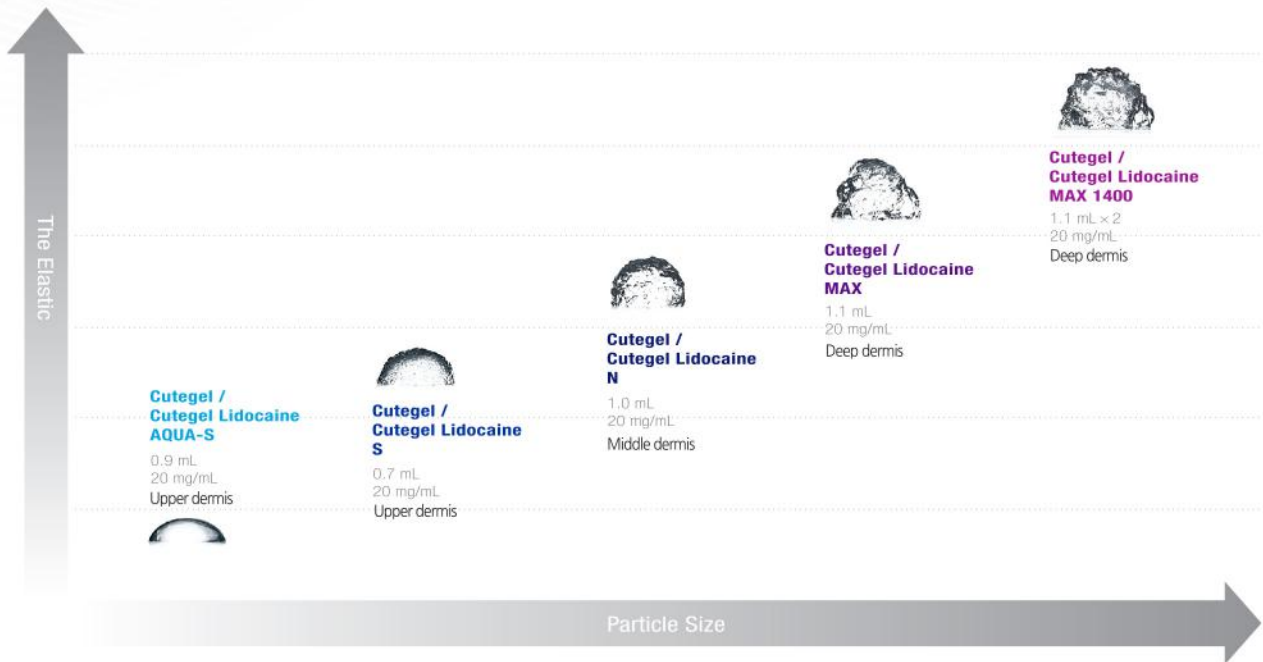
The Elastic

Cutegel / Cutegel Lidocaine MAX 1400
1.1 mL × 2
20 mg/mL
Deep dermis

Cutegel / Cutegel Lidocaine MAX
1.1 mL
20 mg/mL
Deep dermis

Cutegel / Cutegel Lidocaine N
1.0 mL
20 mg/mL
Middle dermis

Cutegel / Cutegel Lidocaine S
0.7 mL
20 mg/mL
Upper dermis

Cutegel / Cutegel Lidocaine AQUA-S
0.9 mL
20 mg/mL
Upper dermis

Particle Size